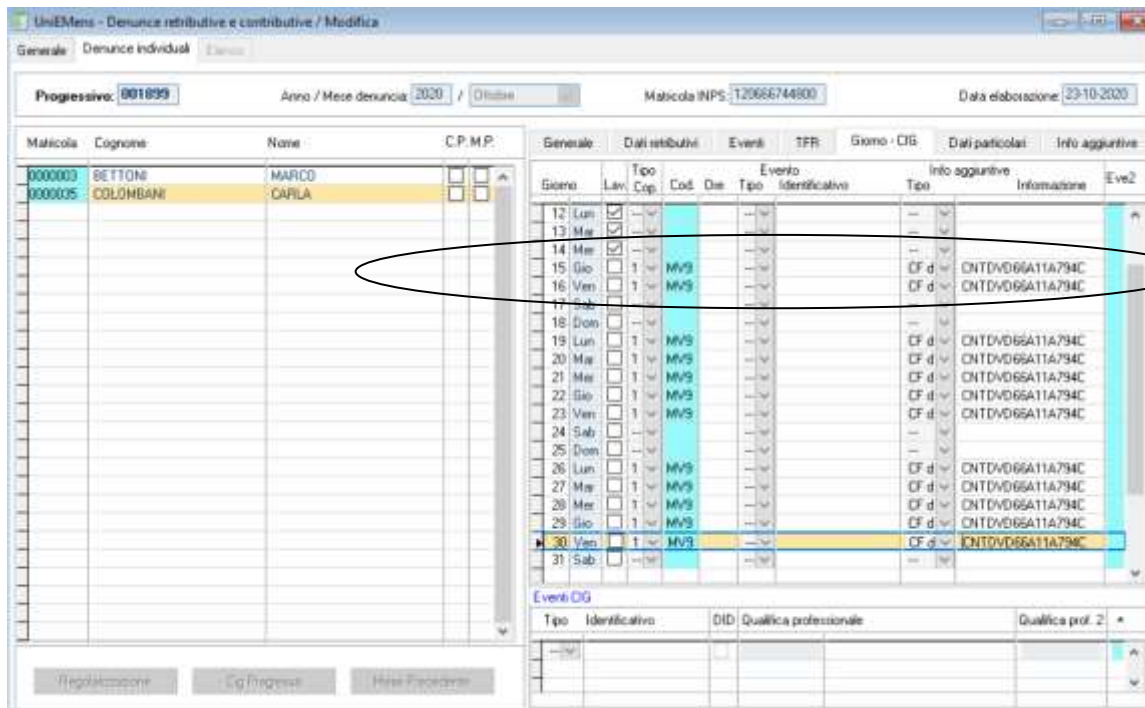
UniEMens - Denunce retributive e contributive / Modifica

Generale | Denunce individuali | Elenco

Progressivo: 001899 | Anno / Mese denuncia: 2020 / Ottobre | Matricola INPS: 1206667448​00 | Data elaborazione: 23-10-2020

| Matricola | Cognome | Nome | C.P. | M.P. |
|---|---|---|---|---|
| 0000003 | BETTONI | MARCO | | |
| 0000035 | COLOMBANI | CARLA | | |

Regolarizzazione | Cig Pregressa | Mese Precedente

Generale | Dati retributivi | Eventi | TFR | Giorno - CIG | Dati particolari | Info aggiuntive

| Giorno | | Lav. | Tipo Cop. | Cod. | Dm | Evento Tipo | Evento Identificativo | Info aggiuntive Tipo | Info aggiuntive Informazione | Eve2 |
|---|---|---|---|---|---|---|---|---|---|---|
| 12 | Lun | ☑ | -- | | | -- | | -- | | |
| 13 | Mar | ☑ | -- | | | -- | | -- | | |
| 14 | Mer | ☑ | -- | | | -- | | -- | | |
| 15 | Gio | ☐ | 1 | MV9 | | -- | | CF d | CNTDVD66A11A794C | |
| 16 | Ven | ☐ | 1 | MV9 | | -- | | CF d | CNTDVD66A11A794C | |
| 17 | Sab | ☐ | -- | | | -- | | -- | | |
| 18 | Dom | ☐ | -- | | | -- | | -- | | |
| 19 | Lun | ☐ | 1 | MV9 | | -- | | CF d | CNTDVD66A11A794C | |
| 20 | Mar | ☐ | 1 | MV9 | | -- | | CF d | CNTDVD66A11A794C | |
| 21 | Mer | ☐ | 1 | MV9 | | -- | | CF d | CNTDVD66A11A794C | |
| 22 | Gio | ☐ | 1 | MV9 | | -- | | CF d | CNTDVD66A11A794C | |
| 23 | Ven | ☐ | 1 | MV9 | | -- | | CF d | CNTDVD66A11A794C | |
| 24 | Sab | ☐ | -- | | | -- | | -- | | |
| 25 | Dom | ☐ | -- | | | -- | | -- | | |
| 26 | Lun | ☐ | 1 | MV9 | | -- | | CF d | CNTDVD66A11A794C | |
| 27 | Mar | ☐ | 1 | MV9 | | -- | | CF d | CNTDVD66A11A794C | |
| 28 | Mer | ☐ | 1 | MV9 | | -- | | CF d | CNTDVD66A11A794C | |
| 29 | Gio | ☐ | 1 | MV9 | | -- | | CF d | CNTDVD66A11A794C | |
| 30 | Ven | ☐ | 1 | MV9 | | -- | | CF d | CNTDVD66A11A794C | |
| 31 | Sab | ☐ | -- | | | -- | | -- | | |

Eventi CIG

| Tipo | Identificativo | DID | Qualifica professionale | Qualifica prof. 2 |
|---|---|---|---|---|
| -- | | | | |